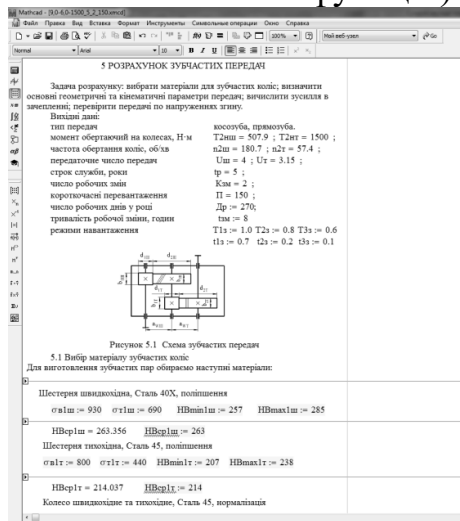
Mathcad - [9.0-6.0-1500_3_2_150.xmcd]
Файл Правка Вид Вставка Формат Инструменты Символьные операции Окно Справка
Normal Arial 10 B I U 100% Мой веб-узел Go

5 РОЗРАХУНОК ЗУБЧАСТИХ ПЕРЕДАЧ

Задача розрахунку: вибрати матеріали для зубчастих коліс; визначити основні геометричні та кінематичні параметри передачі; вичислити зусилля в зачепленні; перевірити передачі по напруженнях згину.

Вихідні дані:

| тип передач | косозуба, прямозуба. |
|---|---|
| момент обертаючий на колесах, Н·м | T2нш = 507.9 ; T2нт = 1500 ; |
| частота обертання коліс, об/хв | n2ш = 180.7 ; n2т = 57.4 ; |
| передаточне число передач | Uш = 4 ; Uт = 3.15 ; |
| строк служби, роки | tр = 5 ; |
| число робочих змін | Kзм = 2 ; |
| короткочасні перевантаження | П = 150 ; |
| число робочих днів у році | Др := 270; |
| тривалість робочої зміни, годин | tзм := 8 |
| режими навантаження | T1з := 1.0 T2з := 0.8 T3з := 0.6 |
| | t1з := 0.7 t2з := 0.2 t3з := 0.1 |

$d_{1ш}$ $d_{2ш}$ $b_{2ш}$ $d_{1т}$ $d_{2т}$ $a_{wш}$ $a_{wт}$

Рисунок 5.1 Схема зубчастих передач

5.1 Вибір матеріалу зубчастих коліс
Для виготовлення зубчастих пар обираємо наступні матеріали:

Шестерня швидкохідна, Сталь 40Х, поліпшення

σв1ш := 930 σт1ш := 690 HBmin1ш := 257 HBmax1ш := 285

HBср1ш = 263.356 HBср1ш := 263
Шестерня тихохідна, Сталь 45, поліпшення

σв1т := 800 σт1т := 440 HBmin1т := 207 HBmax1т := 238

HBср1т = 214.037 HBср1т := 214
Колесо швидкохідне та тихохідне, Сталь 45, нормалізація